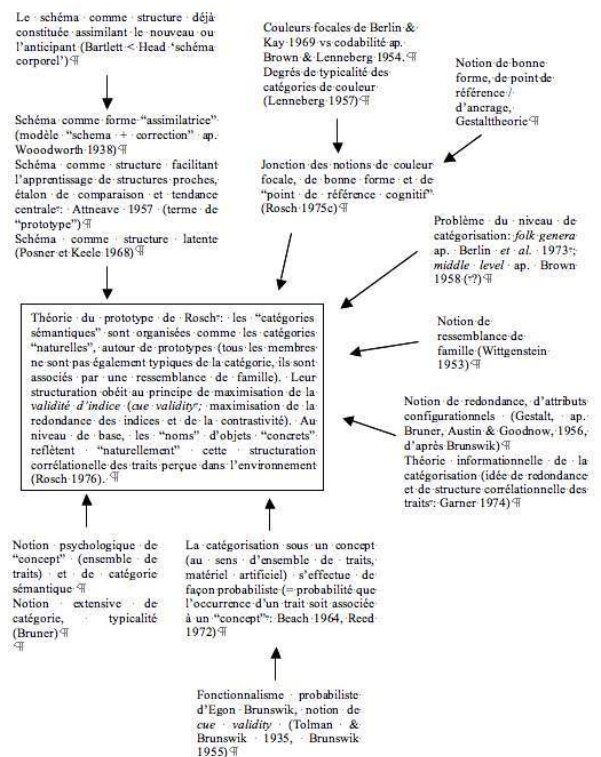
Le schéma comme structure déjà constituée assimilant le nouveau ou l'anticipant (Bartlett < Head 'schéma corporel')¶

Couleurs focales de Berlin & Kay 1969 vs codabilité ap. Brown & Lenneberg 1954.¶
Degrés de typicalité des catégories de couleur (Lenneberg 1957)¶

Notion de bonne forme, de point de référence / d'ancrage, Gestalttheorie¶

Schéma comme forme "assimilatrice" (modèle "schema + correction" ap. Wooodworth 1938)¶
Schéma comme structure facilitant l'apprentissage de structures proches, étalon de comparaison et tendance centrale: Attneave 1957 (terme de "prototype")¶
Schéma comme structure latente (Posner et Keele 1968)¶

Jonction des notions de couleur focale, de bonne forme et de "point de référence cognitif" (Rosch 1975c)¶

Problème du niveau de catégorisation: *folk genera* ap. Berlin *et al.* 1973; *middle level* ap. Brown 1958 (?)¶

Théorie du prototype de Rosch: les "catégories sémantiques" sont organisées comme les catégories "naturelles", autour de prototypes (tous les membres ne sont pas également typiques de la catégorie, ils sont associés par une ressemblance de famille). Leur structuration obéit au principe de maximisation de la *validité d'indice* (*cue validity*; maximisation de la redondance des indices et de la contrastivité). Au niveau de base, les "noms" d'objets "concrets" reflètent "naturellement" cette structuration corrélationelle des traits perçue dans l'environnement (Rosch 1976).¶

Notion de ressemblance de famille (Wittgenstein 1953)¶

Notion de redondance, d'attributs configurationnels (Gestalt, ap. Bruner, Austin & Goodnow, 1956, d'après Brunswik)¶
Théorie informationnelle de la catégorisation (idée de redondance et de structure corrélationnelle des traits: Garner 1974)¶

Notion psychologique de "concept" (ensemble de traits) et de catégorie sémantique¶
Notion extensive de catégorie, typicalité (Bruner)¶
¶

La catégorisation sous un concept (au sens d'ensemble de traits, matériel artificiel) s'effectue de façon probabiliste (= probabilité que l'occurrence d'un trait soit associée à un "concept": Beach 1964, Reed 1972)¶

Fonctionnalisme probabiliste d'Egon Brunswik, notion de *cue validity* (Tolman & Brunswik 1935, Brunswik 1955)¶